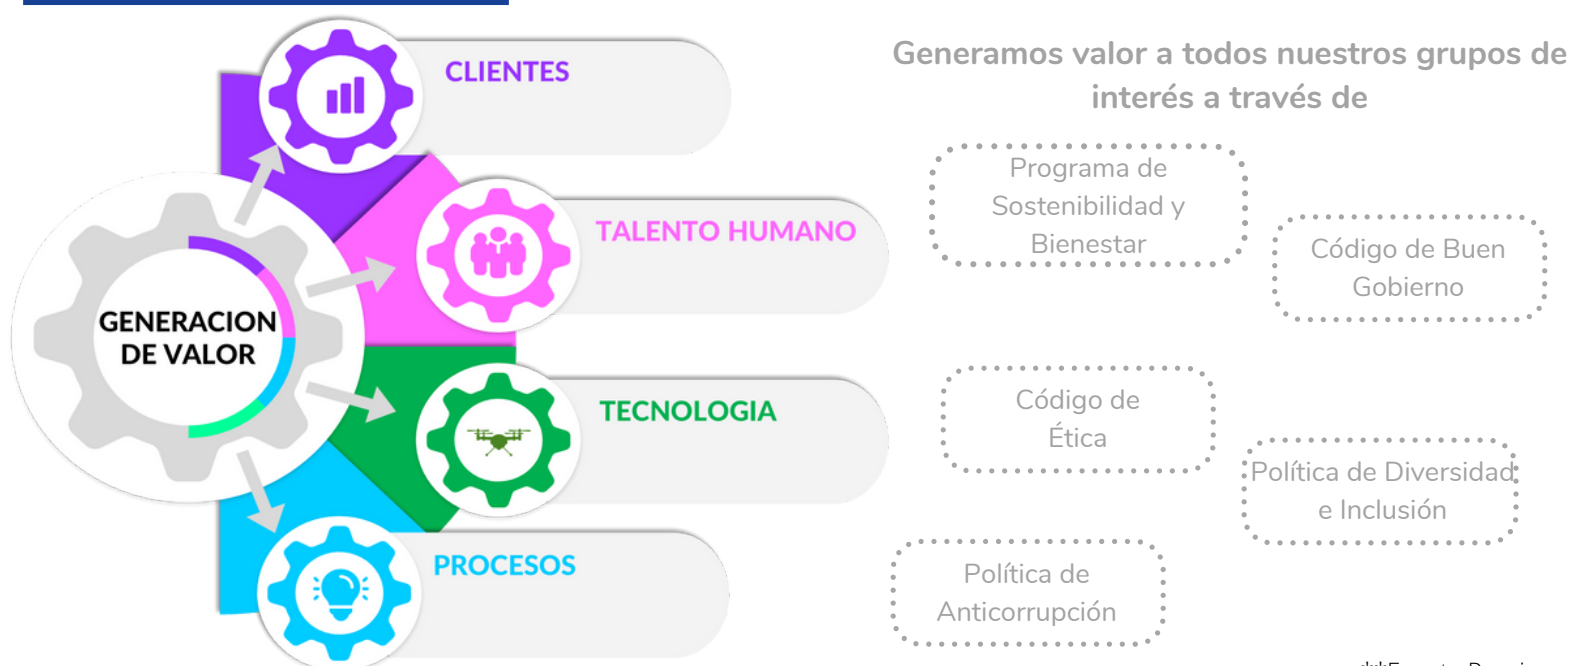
GENERACION DE VALOR

CLIENTES

TALENTO HUMANO

TECNOLOGIA

PROCESOS

Generamos valor a todos nuestros grupos de interés a través de

Programa de Sostenibilidad y Bienestar

Código de Buen Gobierno

Código de Ética

Política de Diversidad e Inclusión

Política de Anticorrupción

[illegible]